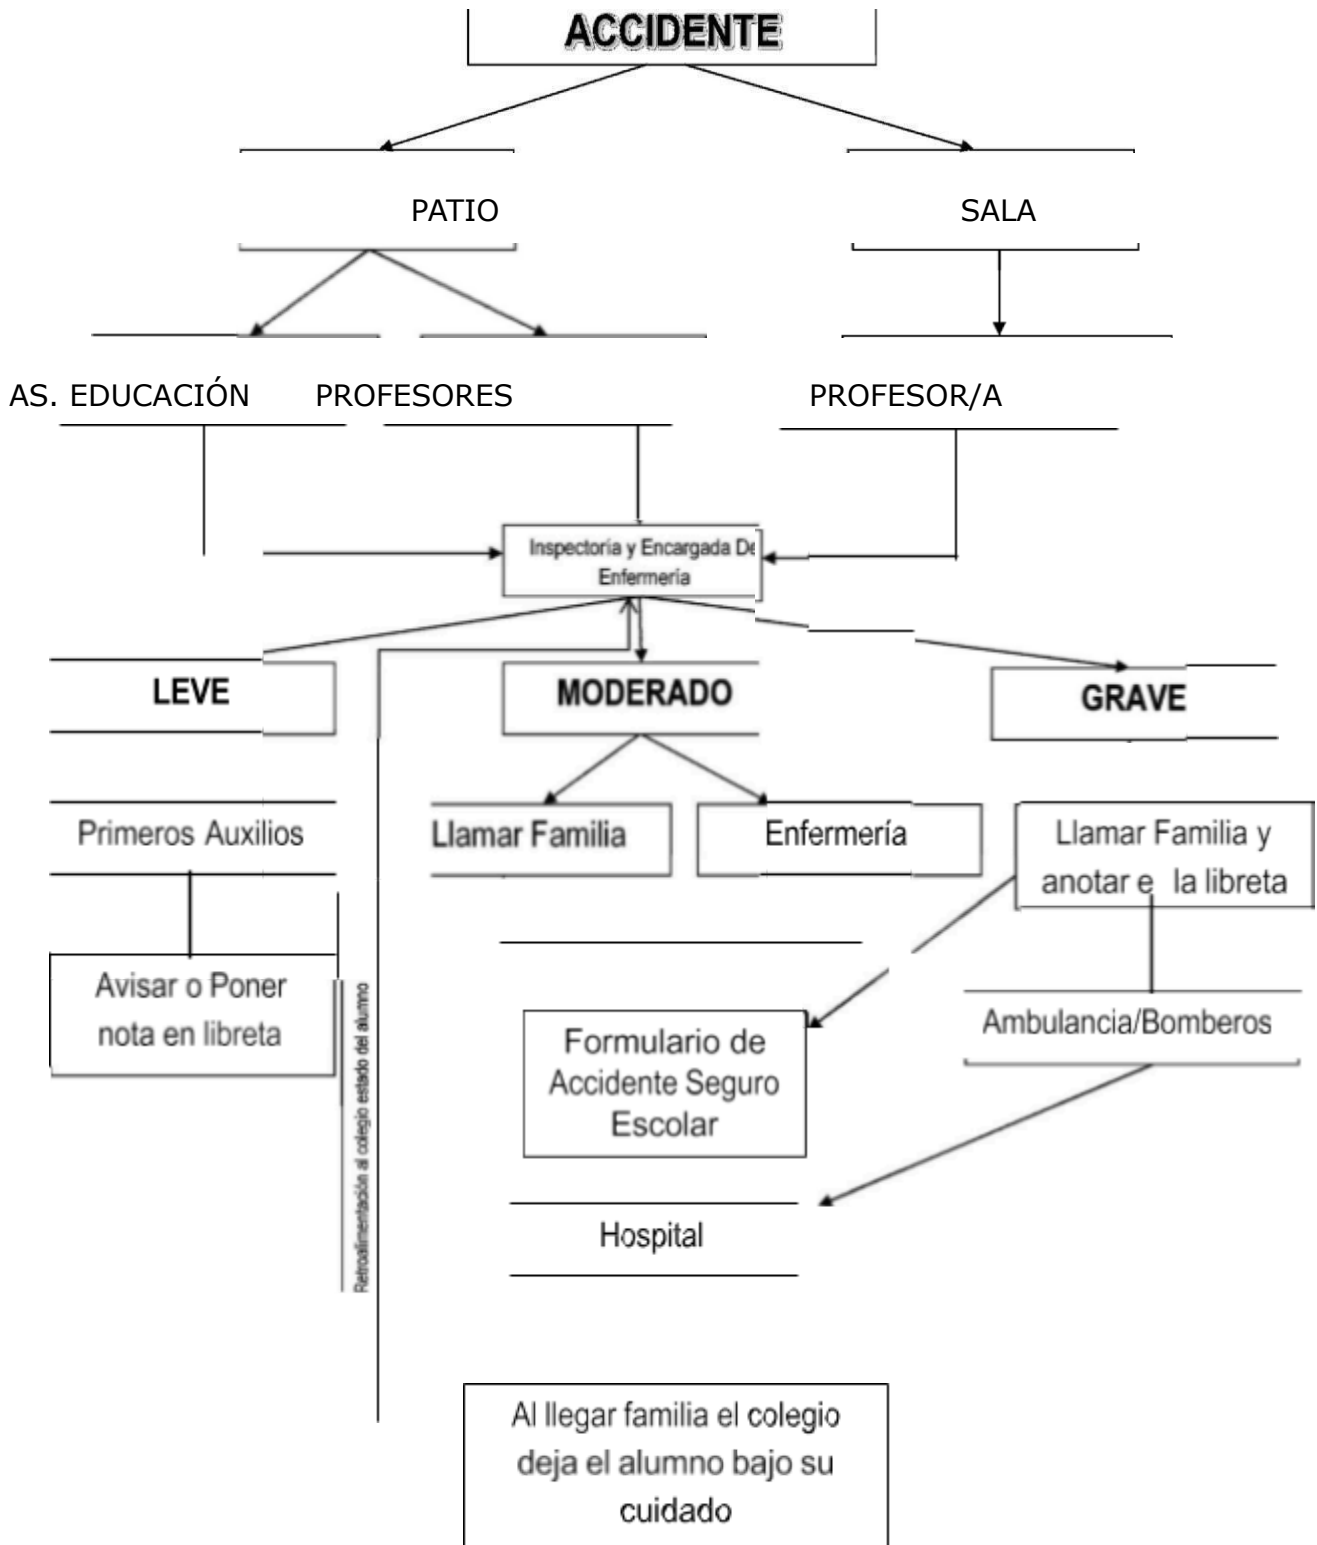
ACCIDENTE

PATIO

SALA

AS. EDUCACIÓN

PROFESORES

PROFESOR/A

Inspectoría y Encargada De Enfermería

LEVE

MODERADO

GRAVE

Primeros Auxilios

Llamar Familia

Enfermería

Llamar Familia y anotar e la libreta

Avisar o Poner nota en libreta

Retroalimentación al colegio estado del alumno

Formulario de Accidente Seguro Escolar

Ambulancia/Bomberos

Hospital

Al llegar familia el colegio deja el alumno bajo su cuidado